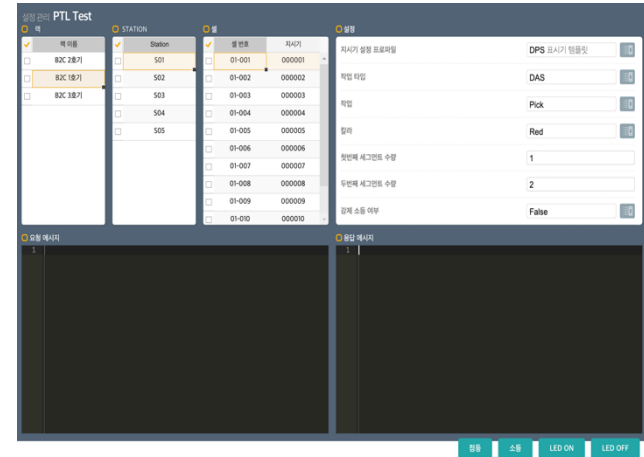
설정 관리 PTL Test

랙

| | 랙 이름 |
|---|---|
| | B2C 2호기 |
| | B2C 1호기 |
| | B2C 3호기 |

STATION

| | Station |
|---|---|
| | S01 |
| | S02 |
| | S03 |
| | S04 |
| | S05 |

셀

| | 셀 번호 | 지시기 |
|---|---|---|
| | 01-001 | 000001 |
| | 01-002 | 000002 |
| | 01-003 | 000003 |
| | 01-004 | 000004 |
| | 01-005 | 000005 |
| | 01-006 | 000006 |
| | 01-007 | 000007 |
| | 01-008 | 000008 |
| | 01-009 | 000009 |
| | 01-010 | 000010 |

설정

| | |
|---|---|
| 지시기 설정 프로파일 | DPS 표시기 템플릿 |
| 작업 타입 | DAS |
| 작업 | Pick |
| 컬러 | Red |
| 첫번째 세그먼트 수량 | 1 |
| 두번째 세그먼트 수량 | 2 |
| 강제 소등 여부 | False |

요청 메시지
1

응답 메시지
1

점등 소등 LED ON LED OFF